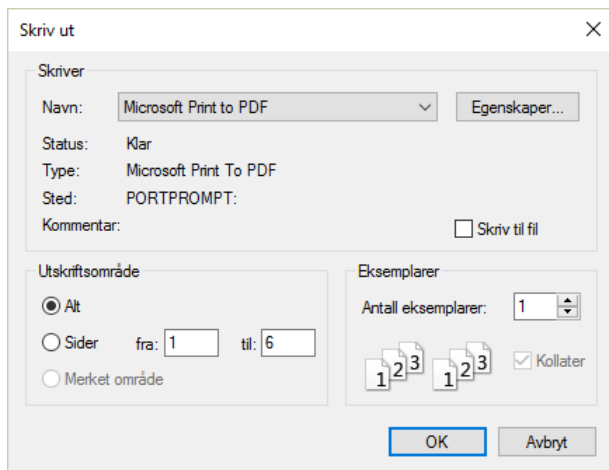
Skriv ut

Skriver

Navn: Microsoft Print to PDF

Egenskaper...

Status: Klar

Type: Microsoft Print To PDF

Sted: PORTPROMPT:

Kommentar:

Skriv til fil

Utskriftsområde

Alt

Sider fra: 1 til: 6

Merket område

Eksemplarer

Antall eksemplarer: 1

1 2 3 1 2 3

Kollater

OK

Avbryt